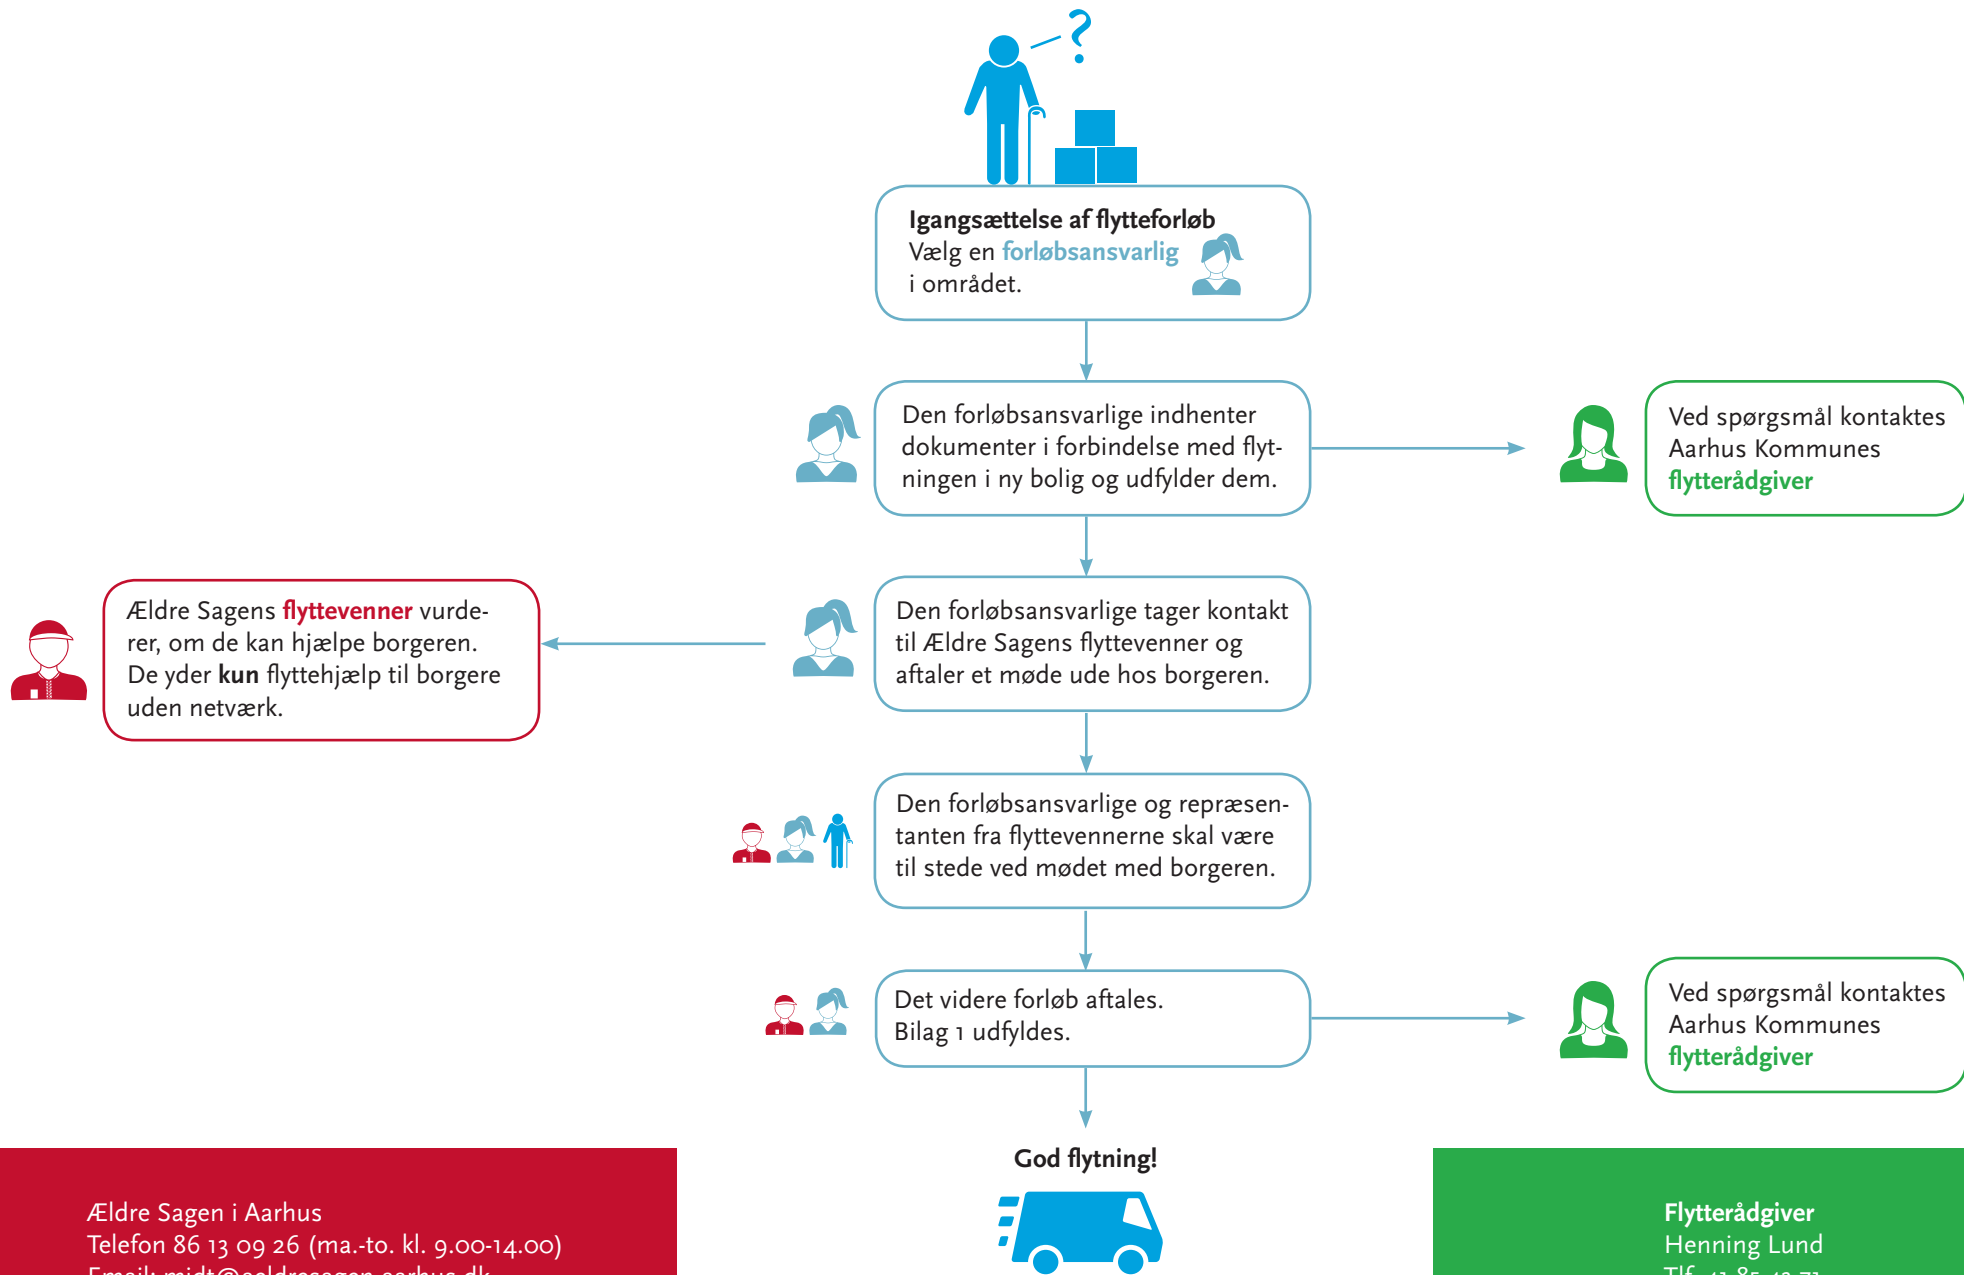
?

**Igangsættelse af flytteforløb**
Vælg en **forløbsansvarlig** i området.

Den forløbsansvarlige indhenter dokumenter i forbindelse med flytningen i ny bolig og udfylder dem.

Ved spørgsmål kontaktes Aarhus Kommunes **flytterådgiver**

Ældre Sagens **flyttevenner** vurderer, om de kan hjælpe borgeren. De yder **kun** flyttehjælp til borgere uden netværk.

Den forløbsansvarlige tager kontakt til Ældre Sagens flyttevenner og aftaler et møde ude hos borgeren.

Den forløbsansvarlige og repræsentanten fra flyttevennerne skal være til stede ved mødet med borgeren.

Det videre forløb aftales.
Bilag 1 udfyldes.

Ved spørgsmål kontaktes Aarhus Kommunes **flytterådgiver**

**God flytning!**

Ældre Sagen i Aarhus
Telefon 86 13 09 26 (ma.-to. kl. 9.00-14.00)
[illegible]

**Flytterådgiver**
Henning Lund
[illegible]